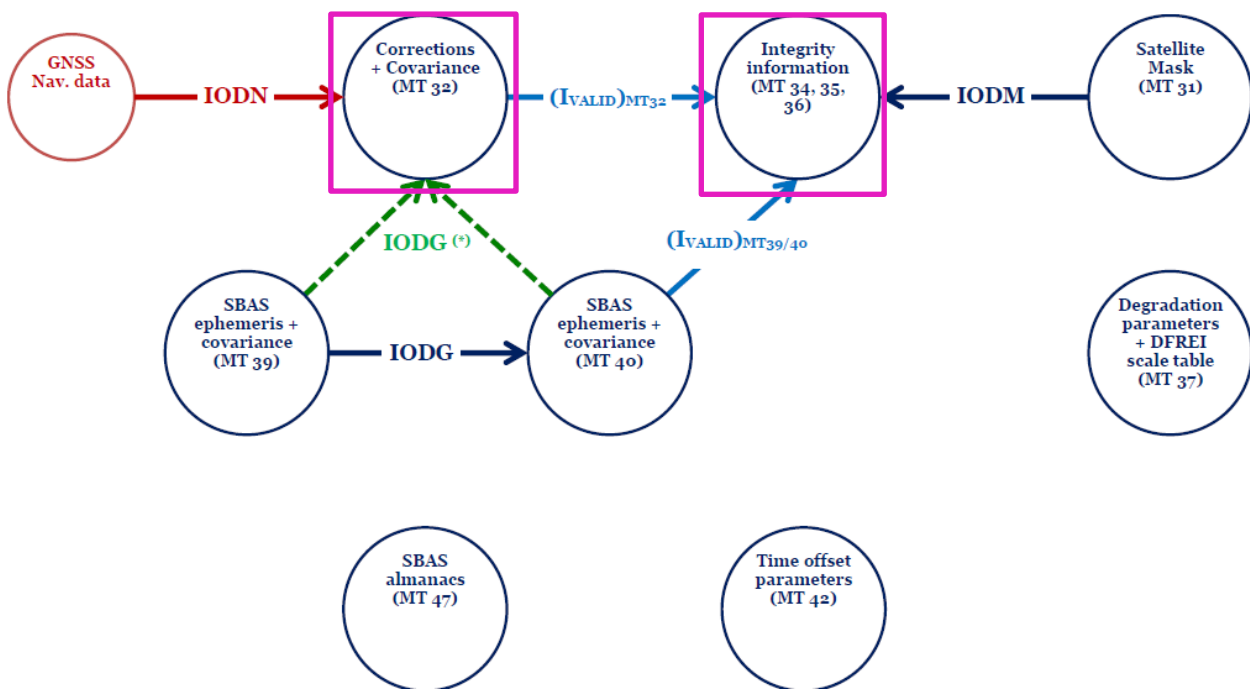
GNSS Nav. data

IODN

Corrections + Covariance (MT 32)

$(I_{VALID})_{MT32}$

Integrity information (MT 34, 35, 36)

IODM

Satellite Mask (MT 31)

IODG (*)

$(I_{VALID})_{MT39/40}$

SBAS ephemeris + covariance (MT 39)

IODG

SBAS ephemeris + covariance (MT 40)

Degradation parameters + DFREI scale table (MT 37)

SBAS almanacs (MT 47)

Time offset parameters (MT 42)